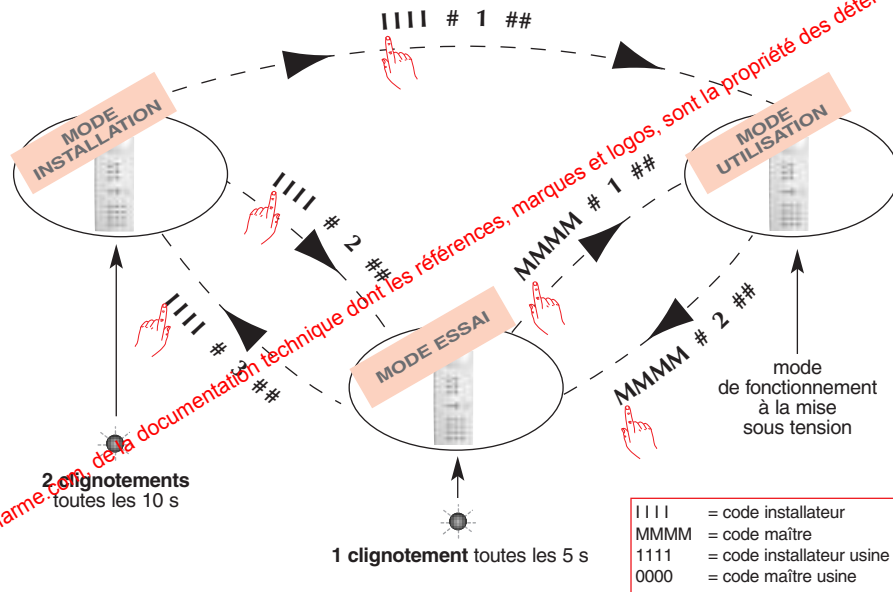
IIII # 1 ##

MODE INSTALLATION

MODE UTILISATION

IIII # 2 ##

MMMM # 1 ##

IIII # 3 ##

MODE ESSAI

MMMM # 2 ##

mode de fonctionnement à la mise sous tension

2 clignotements toutes les 10 s

1 clignotement toutes les 5 s

| | |
|---|---|
| IIII | = code installateur |
| MMMM | = code maître |
| 1111 | = code installateur usine |
| 0000 | = code maître usine |

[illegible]arme.com, de la documentation technique dont les références, marques et logos, sont la propriété des déte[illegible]